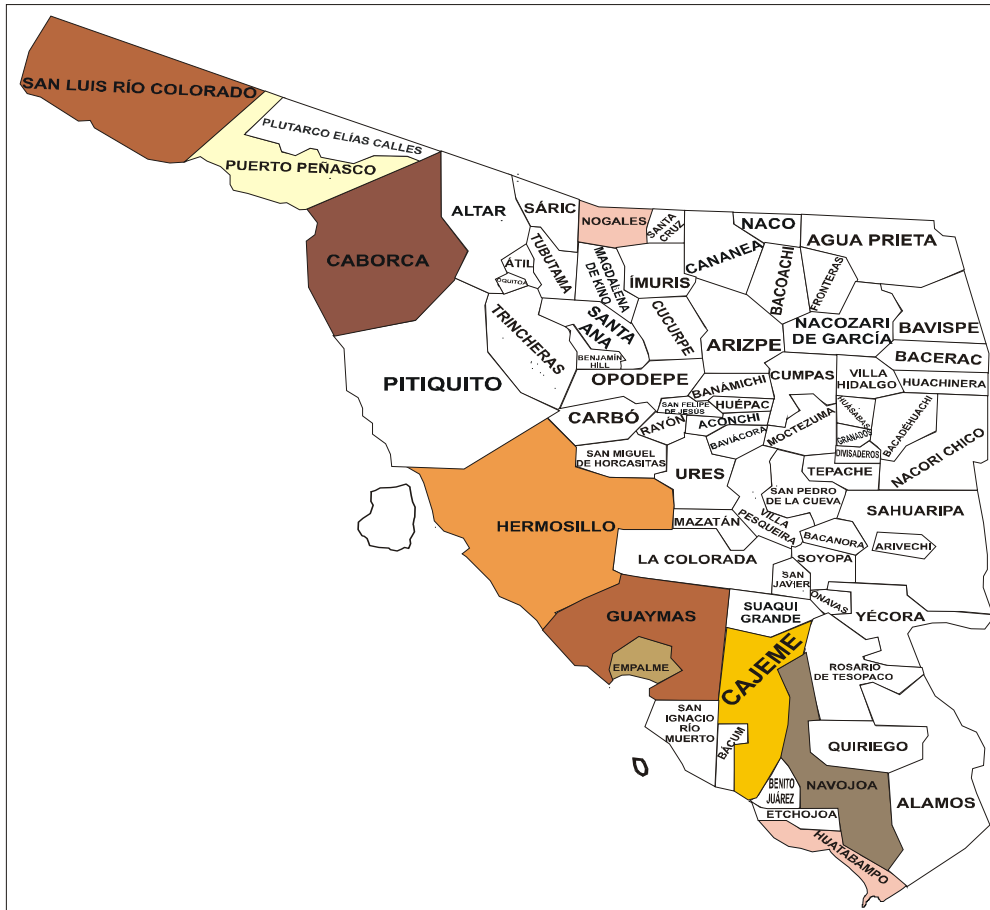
SAN LUIS RÍO COLORADO
PLUTARCO ELÍAS CALLES
PUERTO PEÑASCO
CABORCA
ALTAR
SÁRIC
NOGALES
SANTA CRUZ
NACO
AGUA PRIETA
TUBUTAMA
ÁTIL
OQUITOA
MAGDALENA DE KINO
ÍMURIS
CANANEA
BACOACHI
FRONTERAS
TRINCHERAS
SANTA ANA
CUCURPE
NACOZARI DE GARCÍA
BAVISPE
BENJAMÍN HILL
ARIZPE
BACERAC
PITIQUITO
OPODEPE
CUMPAS
VILLA HIDALGO
HUACHINERA
BANÁMICHI
SAN FELIPE DE JESÚS
HUÉPAC
CARBÓ
RAYÓN
ACONCHI
MOCTEZUMA
HUASABAS
GRANADOS
BACADÉHUACHI
BAVIÁCORA
DIVISADEROS
SAN MIGUEL DE HORCASITAS
URES
TEPACHE
NACORI CHICO
SAN PEDRO DE LA CUEVA
HERMOSILLO
VILLA PESQUEIRA
SAHUARIPA
MAZATÁN
BACANORA
ARIVECHI
LA COLORADA
SOYOPA
SAN JAVIER
ÓNAVAS
SUAQUI GRANDE
YÉCORA
GUAYMAS
EMPALME
CAJEME
ROSARIO DE TESOPACO
SAN IGNACIO RÍO MUERTO
BÁCUM
QUIRIEGO
BENITO JUÁREZ
NAVOJOA
ALAMOS
ETCHOJOA
HUATABAMPO